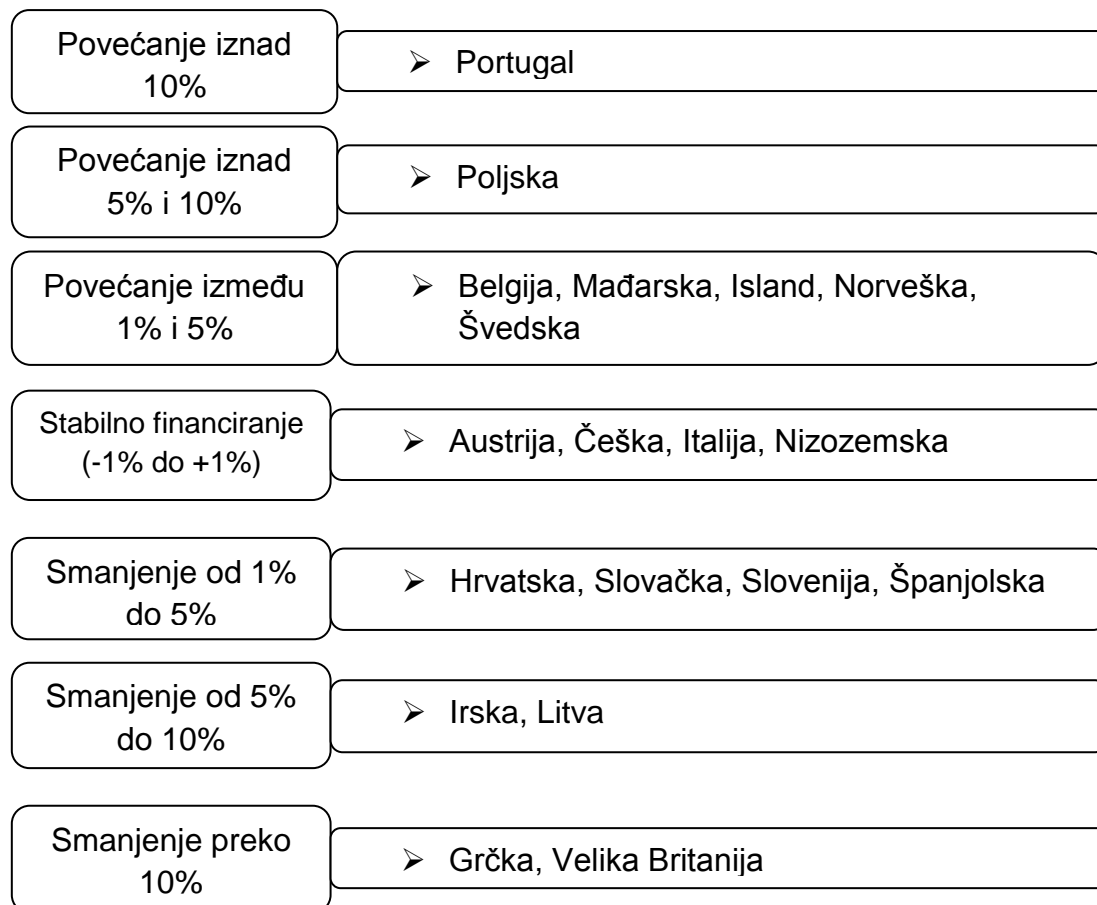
Povećanje iznad 10%

➢ Portugal

Povećanje iznad 5% i 10%

➢ Poljska

Povećanje između 1% i 5%

➢ Belgija, Mađarska, Island, Norveška, Švedska

Stabilno financiranje (-1% do +1%)

➢ Austrija, Češka, Italija, Nizozemska

Smanjenje od 1% do 5%

➢ Hrvatska, Slovačka, Slovenija, Španjolska

Smanjenje od 5% do 10%

➢ Irska, Litva

Smanjenje preko 10%

➢ Grčka, Velika Britanija